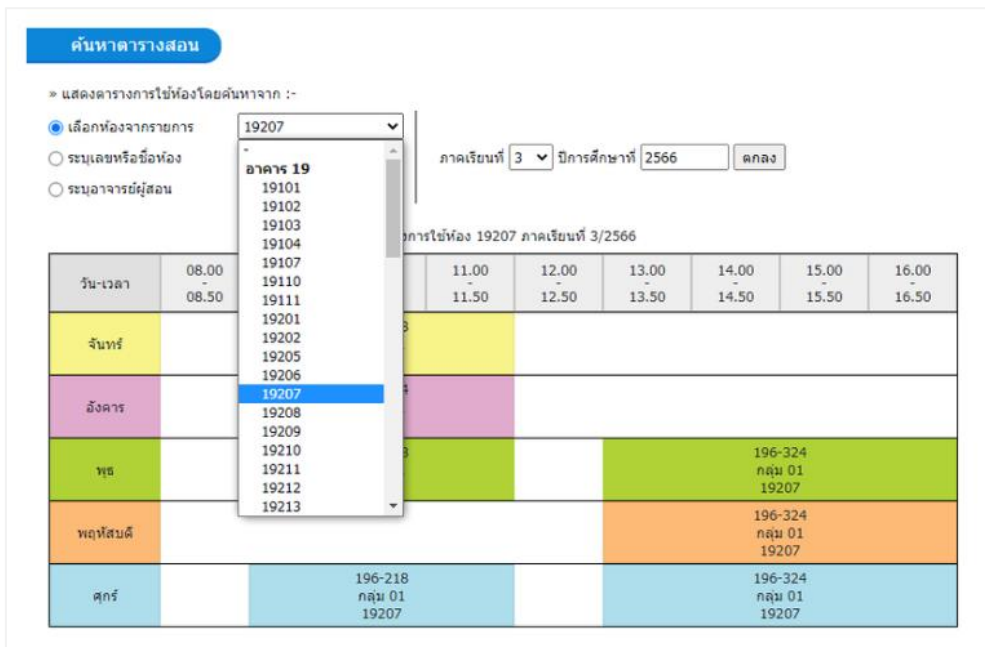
ค้นหาตารางสอน

» แสดงตารางการใช้ห้องโดยค้นหาจาก :-

เลือกห้องจากรายการ 19207

ระบุเลขหรือชื่อห้อง

ระบุอาจารย์ผู้สอน

-
อาคาร 19
19101
19102
19103
19104
19107
19110
19111
19201
19202
19205
19206
19207
19208
19209
19210
19211
19212
19213

ภาคเรียนที่ 3 ปีการศึกษาที่ 2566 ตกลง

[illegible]การใช้ห้อง 19207 ภาคเรียนที่ 3/2566

| วัน-เวลา | 08.00 - 08.50 | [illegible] | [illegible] | 11.00 - 11.50 | 12.00 - 12.50 | 13.00 - 13.50 | 14.00 - 14.50 | 15.00 - 15.50 | 16.00 - 16.50 |
|---|---|---|---|---|---|---|---|---|---|
| จันทร์ | | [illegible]3 | | | | | | | |
| อังคาร | | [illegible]4 | | | | | | | |
| พุธ | | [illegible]3 | | | | 196-324 กลุ่ม 01 19207 | | | |
| พฤหัสบดี | | | | | | 196-324 กลุ่ม 01 19207 | | | |
| ศุกร์ | | 196-218 กลุ่ม 01 19207 | | | | 196-324 กลุ่ม 01 19207 | | | |